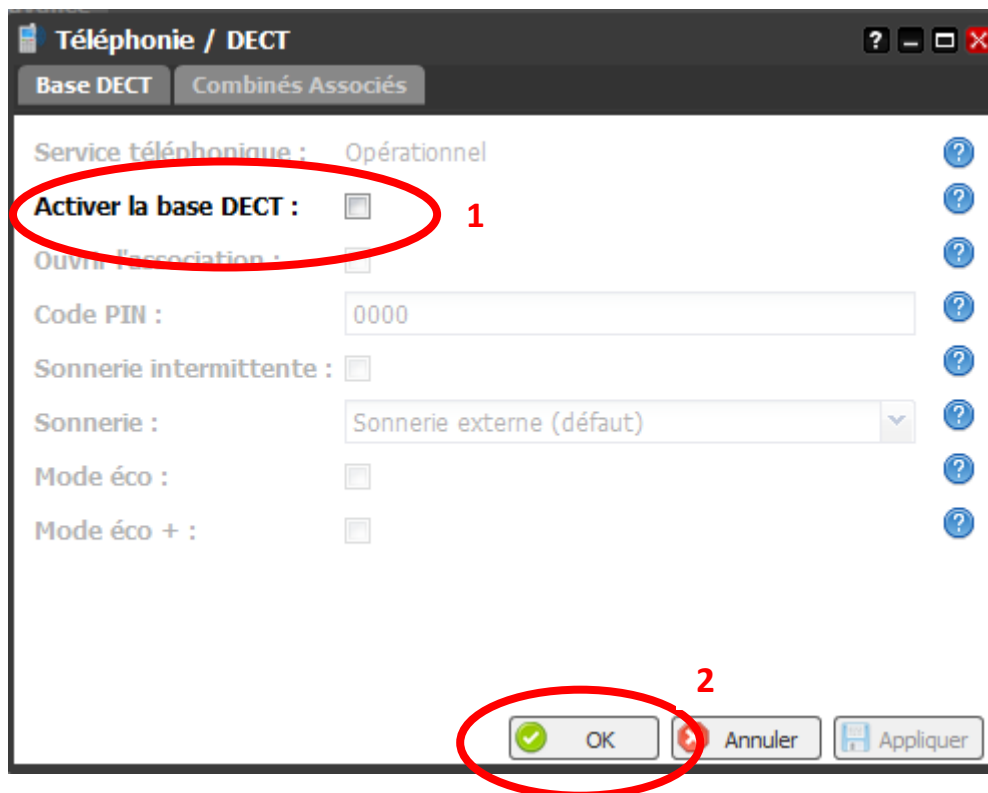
Téléphonie / DECT

?

Base DECT
Combinés Associés

Service téléphonique : Opérationnel

Activer la base DECT :

1

Ouvrir l'association :

Code PIN : 0000

Sonnerie intermittente :

Sonnerie : Sonnerie externe (défaut)

Mode éco :

Mode éco + :

2

OK
Annuler
Appliquer